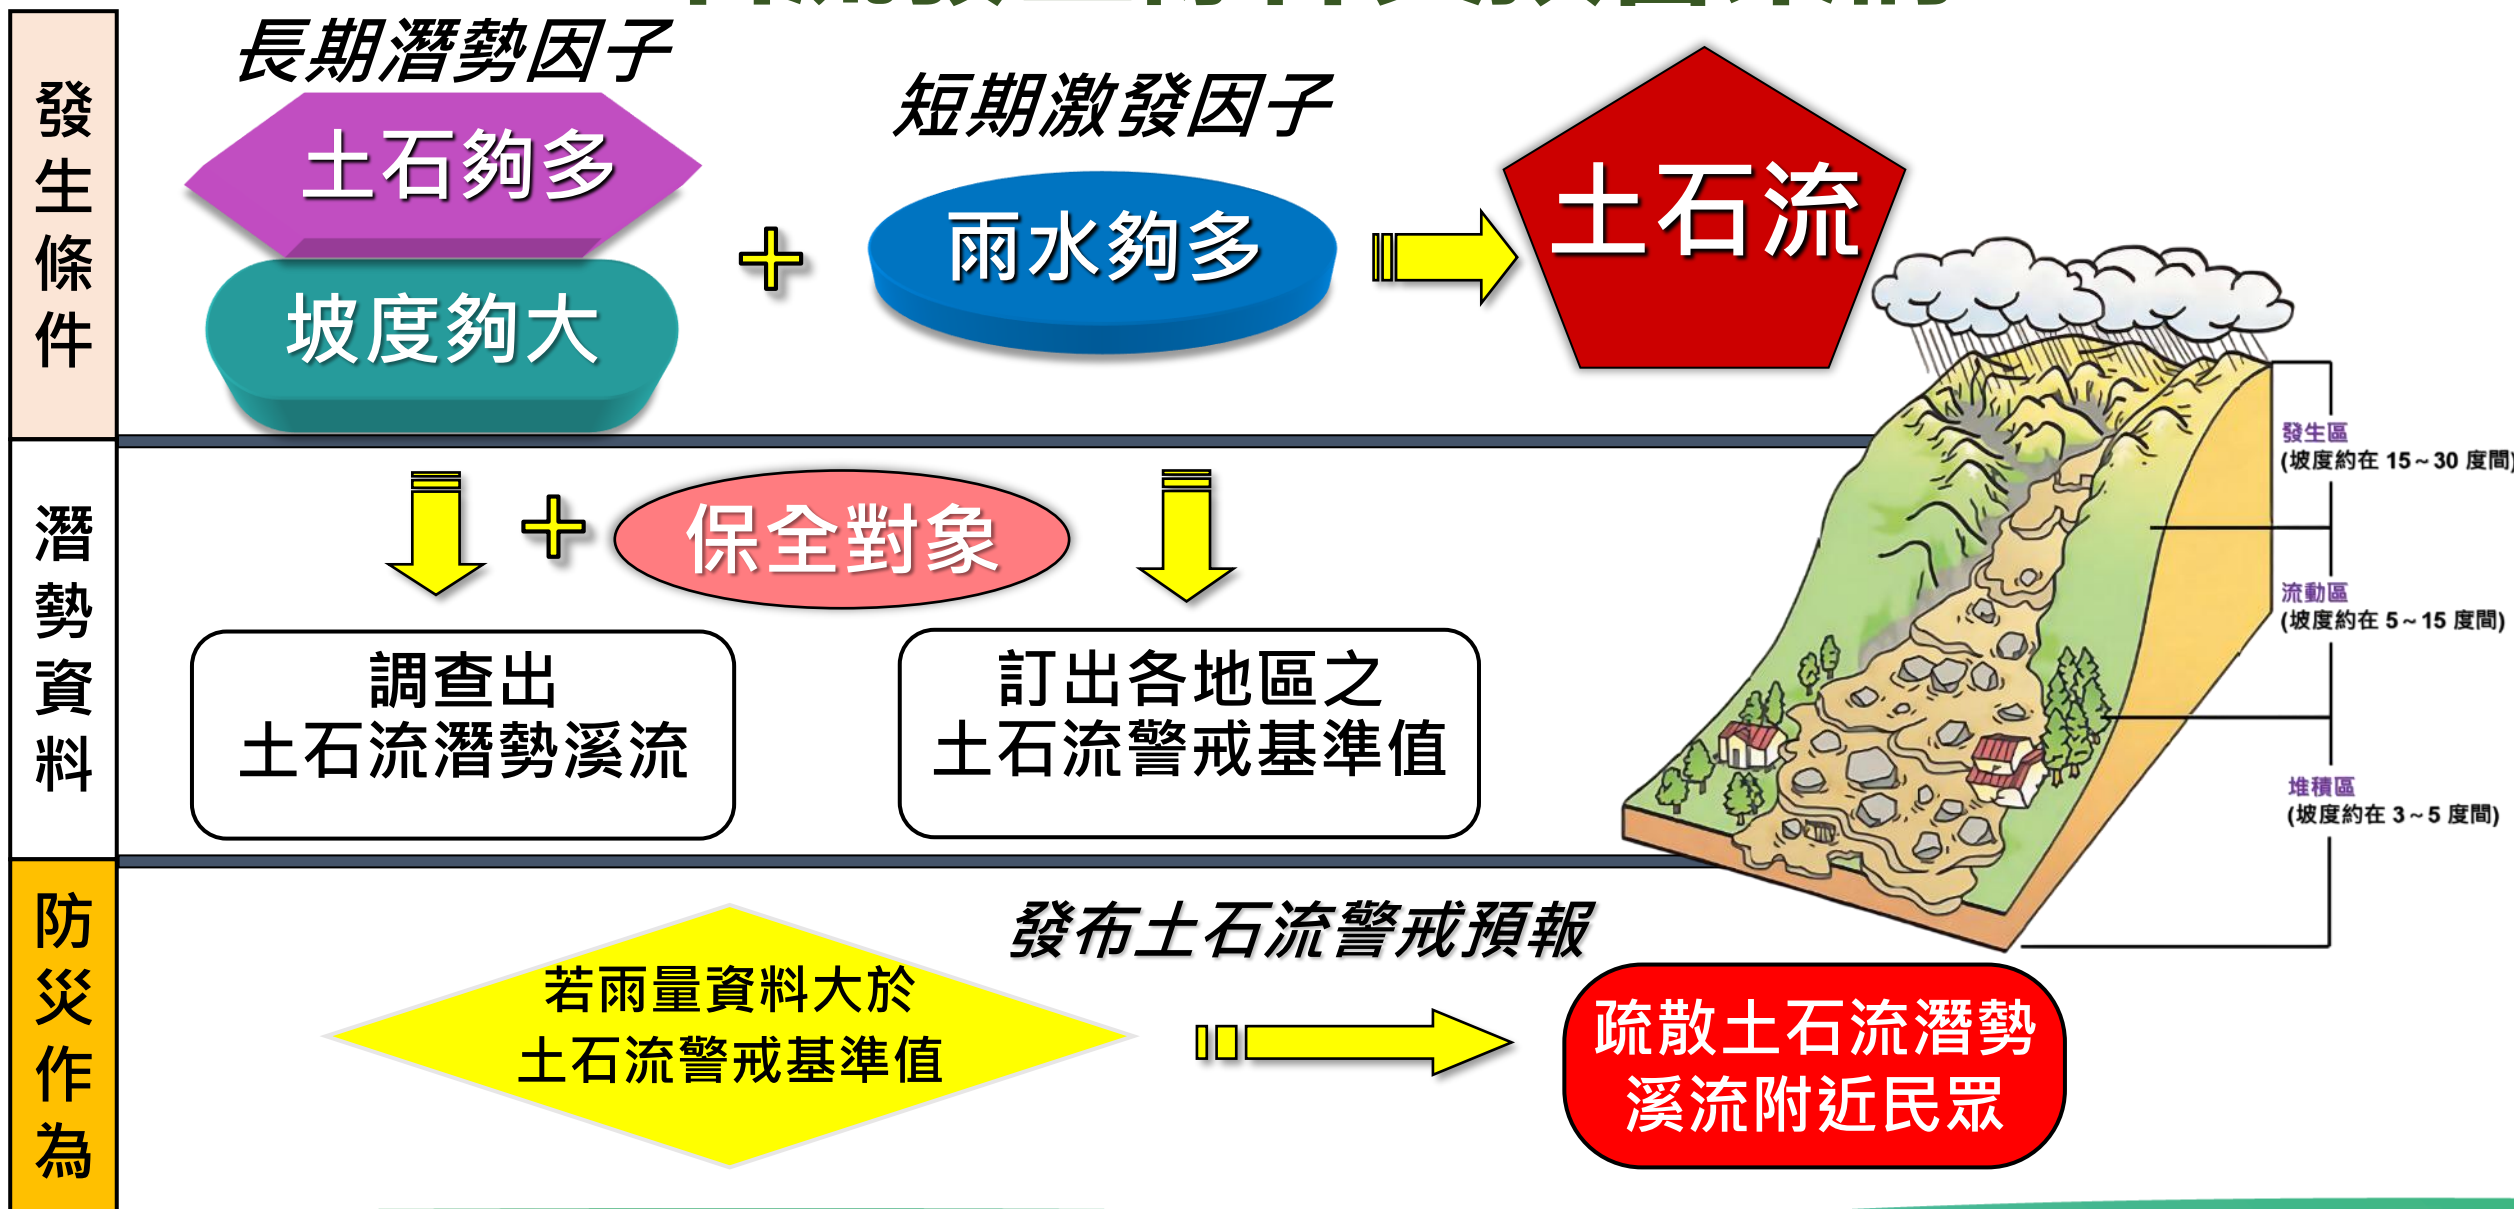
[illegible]

發生條件

長期潛勢因子

土石夠多

坡度夠大

+

短期激發因子

雨水夠多

土石流

發生區
(坡度約在 15～30 度間)

流動區
(坡度約在 5～15 度間)

堆積區
(坡度約在 3～5 度間)

潛勢資料

+

保全對象

調查出
土石流潛勢溪流

訂出各地區之
土石流警戒基準值

防災作為

發布土石流警戒預報

若雨量資料大於
土石流警戒基準值

疏散土石流潛勢
溪流附近民眾